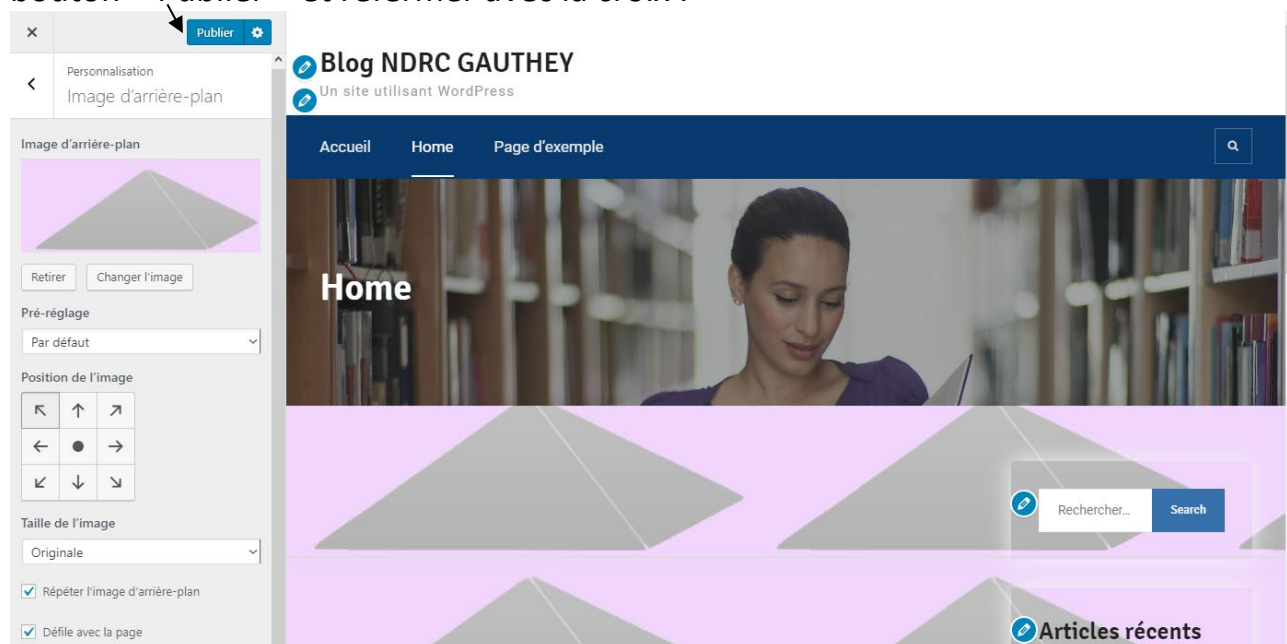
bouton « Publier » et refermer avec la croix :

×

Publier

Personnalisation
Image d'arrière-plan

Image d'arrière-plan

Retirer
Changer l'image

Pré-réglage
Par défaut

Position de l'image
↖ ↑ ↗
← ● →
↙ ↓ ↘

Taille de l'image
Originale

Répéter l'image d'arrière-plan

Défile avec la page

Blog NDRC GAUTHEY
Un site utilisant WordPress

Accueil
Home
Page d'exemple

Home

Rechercher...
Search

Articles récents